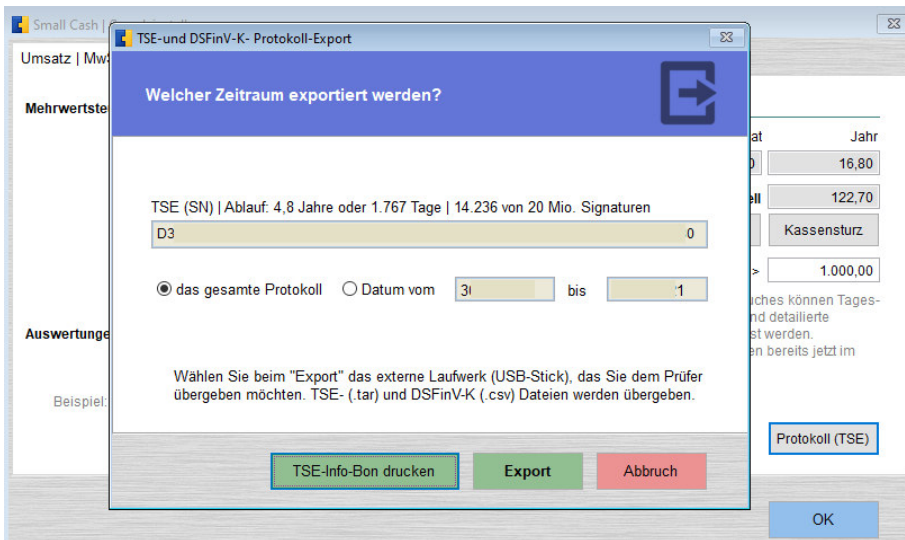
Small Cash | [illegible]

Umsatz | Mw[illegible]

Mehrwertste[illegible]

TSE-und DSFinV-K- Protokoll-Export

Welcher Zeitraum exportiert werden?

TSE (SN) | Ablauf: 4,8 Jahre oder 1.767 Tage | 14.236 von 20 Mio. Signaturen

D3 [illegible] 0

das gesamte Protokoll

Datum vom

3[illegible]

bis

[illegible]1

Wählen Sie beim "Export" das externe Laufwerk (USB-Stick), das Sie dem Prüfer übergeben möchten. TSE- (.tar) und DSFinV-K (.csv) Dateien werden übergeben.

TSE-Info-Bon drucken

Export

Abbruch

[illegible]at

Jahr

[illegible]0

16,80

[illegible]ll

122,70

Kassensturz

>

1.000,00

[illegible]uches können Tages-
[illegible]d detailierte
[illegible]st werden.
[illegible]en bereits jetzt im

Auswertunge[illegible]

Beispiel:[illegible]

Protokoll (TSE)

OK